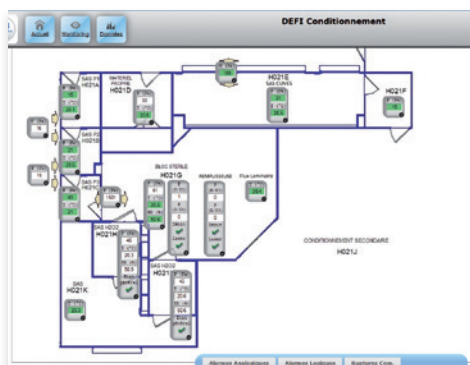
Accueil
Monitoring
Courbes

DEFI Conditionnement

SAS P1
H021A

MATERIEL PROPRE
H021D

H021E
SAS CUVES

H021F

SAS P2
H021B

SAS P3
H021C

BLOC STERILE
H021G

REMPLISSEUSE

Flux Laminaire

SAS H2O2
H021H

SAS
H021K

SAS H2O2
H021I

CONDITIONNEMENT SECONDAIRE
H021J

Alarmes Applications
Alarmes Logiques
Systems Com